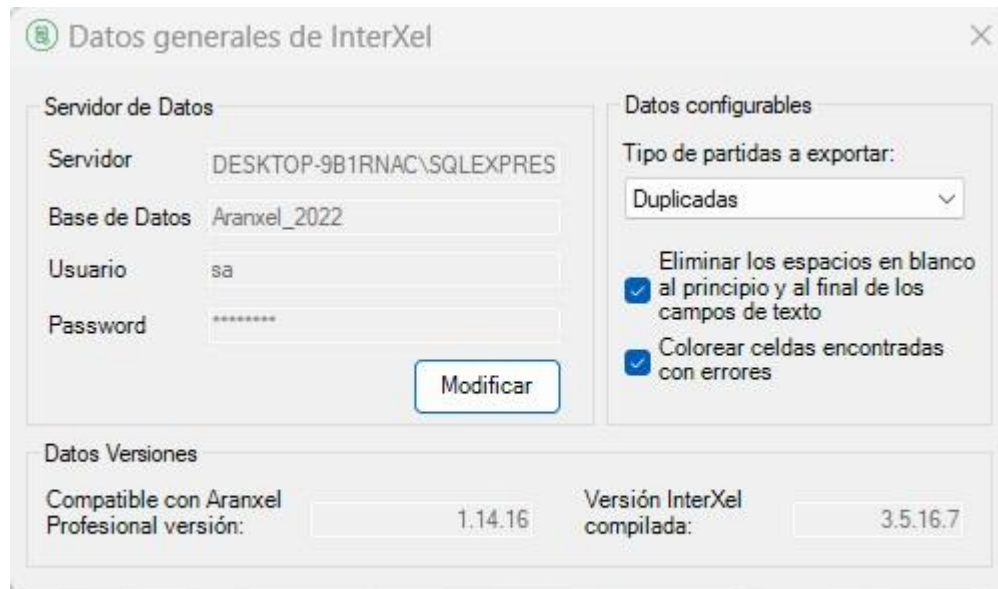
Datos generales de InterXel

Servidor de Datos

Servidor DESKTOP-9B1RNAC\SQLEXPRES

Base de Datos Aranxel_2022

Usuario sa

Password ********

Modificar

Datos configurables

Tipo de partidas a exportar:

Duplicadas

Eliminar los espacios en blanco al principio y al final de los campos de texto

Colorear celdas encontradas con errores

Datos Versiones

Compatible con Aranxel Profesional versión: 1.14.16

Versión InterXel compilada: 3.5.16.7